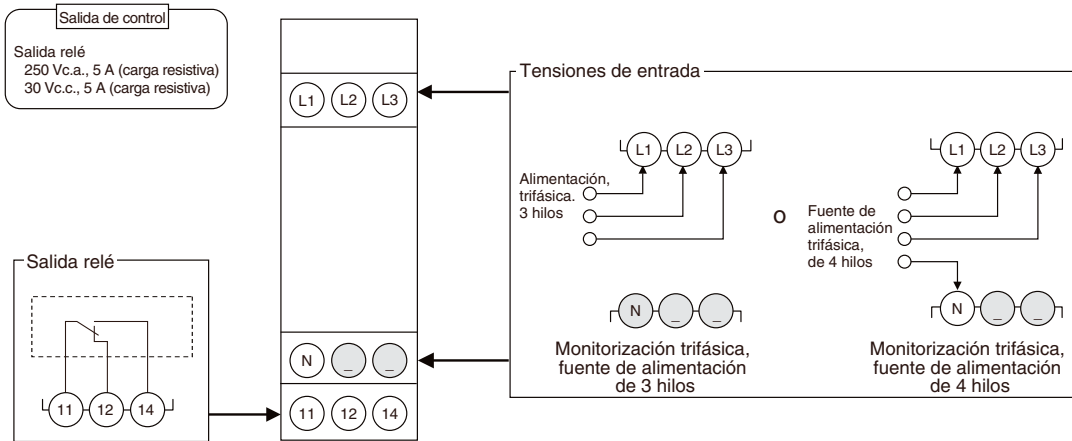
Salida de control

Salida relé
250 Vc.a., 5 A (carga resistiva)
30 Vc.c., 5 A (carga resistiva)

L1 L2 L3

Tensiones de entrada

L1 L2 L3

Alimentación, trifásica. 3 hilos

o

L1 L2 L3

Fuente de alimentación trifásica, de 4 hilos

N _ _

N _ _

Monitorización trifásica, fuente de alimentación de 3 hilos

Monitorización trifásica, fuente de alimentación de 4 hilos

Salida relé

N _ _

11 12 14

11 12 14